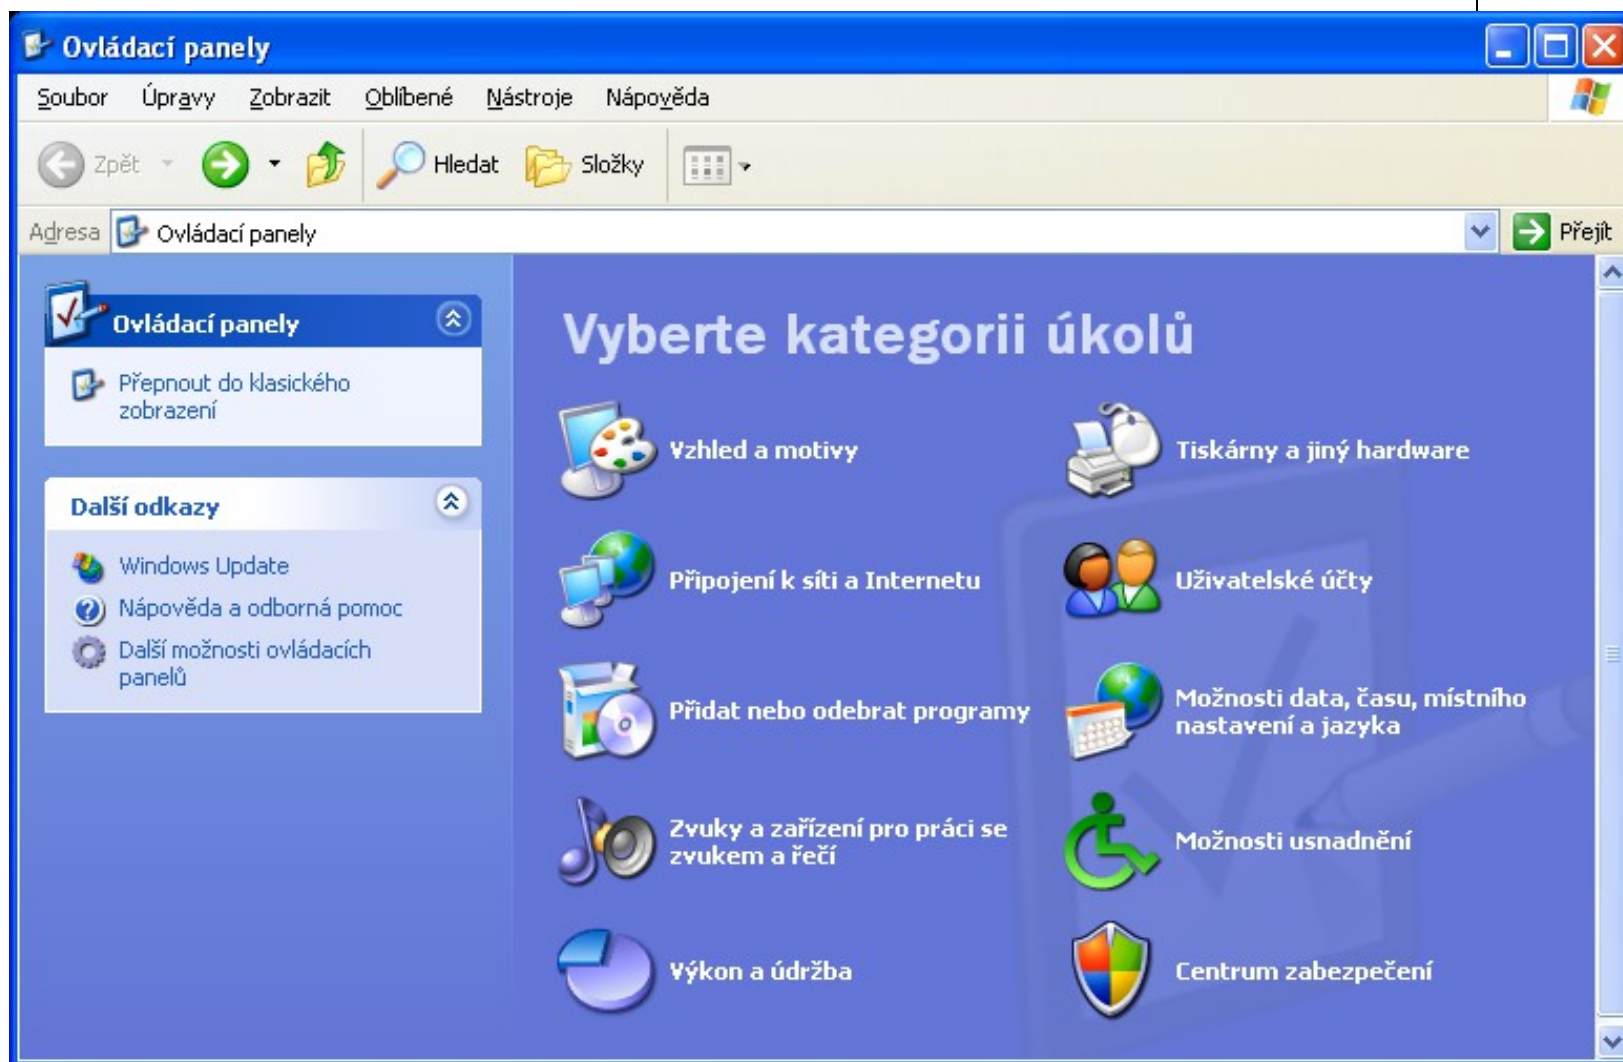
Ovládací panely

Soubor Úpravy Zobrazit Oblíbené Nástroje Nápověda

Zpět Hledat Složky

Adresa Ovládací panely Přejít

Ovládací panely

Přepnout do klasického zobrazení

Další odkazy

Windows Update

Nápověda a odborná pomoc

Další možnosti ovládacích panelů

Vyberte kategorii úkolů

Vzhled a motivy

Tiskárny a jiný hardware

Připojení k síti a Internetu

Uživatelské účty

Přidat nebo odebrat programy

Možnosti data, času, místního nastavení a jazyka

Zvuky a zařízení pro práci se zvukem a řečí

Možnosti usnadnění

Výkon a údržba

Centrum zabezpečení